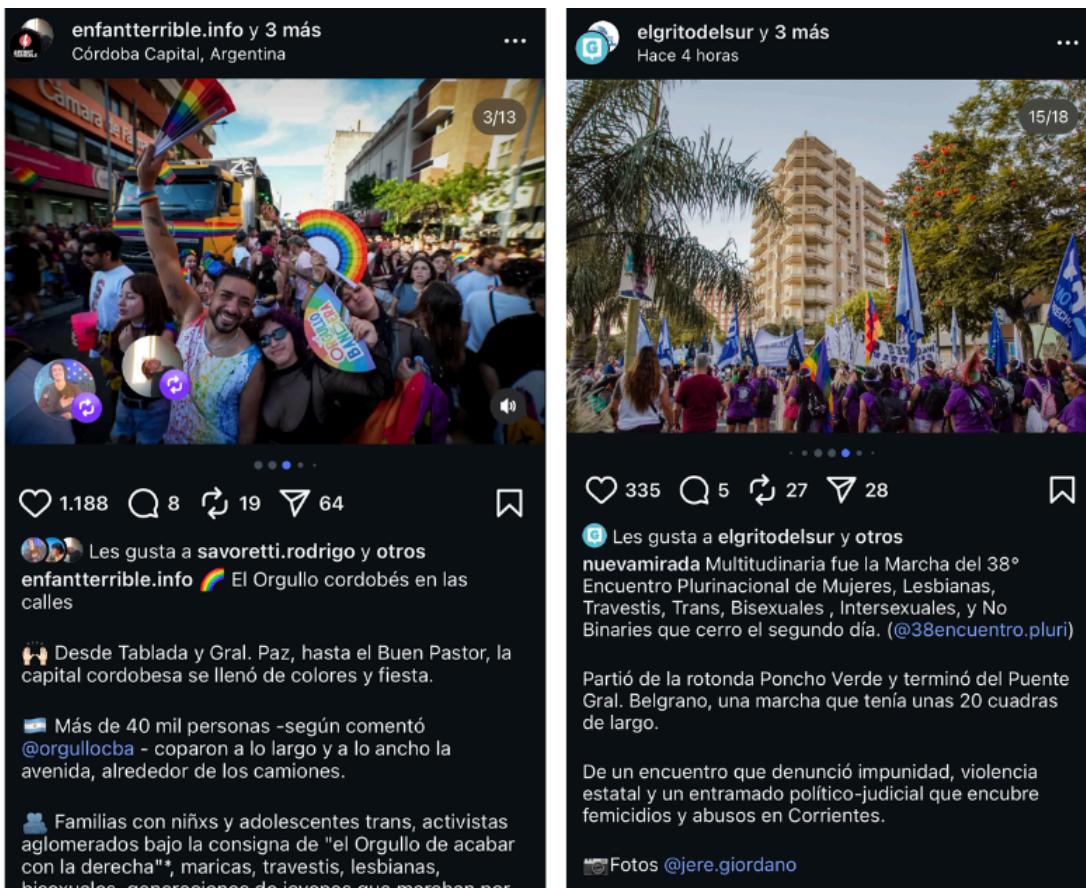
enfantterrible.info y 3 más
Córdoba Capital, Argentina

3/13

BANCO LA CUEVA

1.188 8 19 64

Les gusta a savoretti.rodrigo y otros
enfantterrible.info 🌈 El Orgullo cordobés en las calles

🙌 Desde Tablada y Gral. Paz, hasta el Buen Pastor, la capital cordobesa se llenó de colores y fiesta.

🇦🇷 Más de 40 mil personas -según comentó @orgullocba - coparon a lo largo y a lo ancho la avenida, alrededor de los camiones.

👥 Familias con niñxs y adolescentes trans, activistas aglomerados bajo la consigna de "el Orgullo de acabar con la derecha"*, maricas, travestis, lesbianas, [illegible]

elgritodelsur y 3 más
Hace 4 horas

15/18

335 5 27 28

Les gusta a elgritodelsur y otros
nuevamirada Multitudinaria fue la Marcha del 38° Encuentro Plurinacional de Mujeres, Lesbianas, Travestis, Trans, Bisexuales , Intersexuales, y No Binaries que cerro el segundo día. (@38encuentro.pluri)

Partió de la rotonda Poncho Verde y terminó del Puente Gral. Belgrano, una marcha que tenía unas 20 cuadras de largo.

De un encuentro que denunció impunidad, violencia estatal y un entramado político-judicial que encubre femicidios y abusos en Corrientes.

📷Fotos @jere.giordano